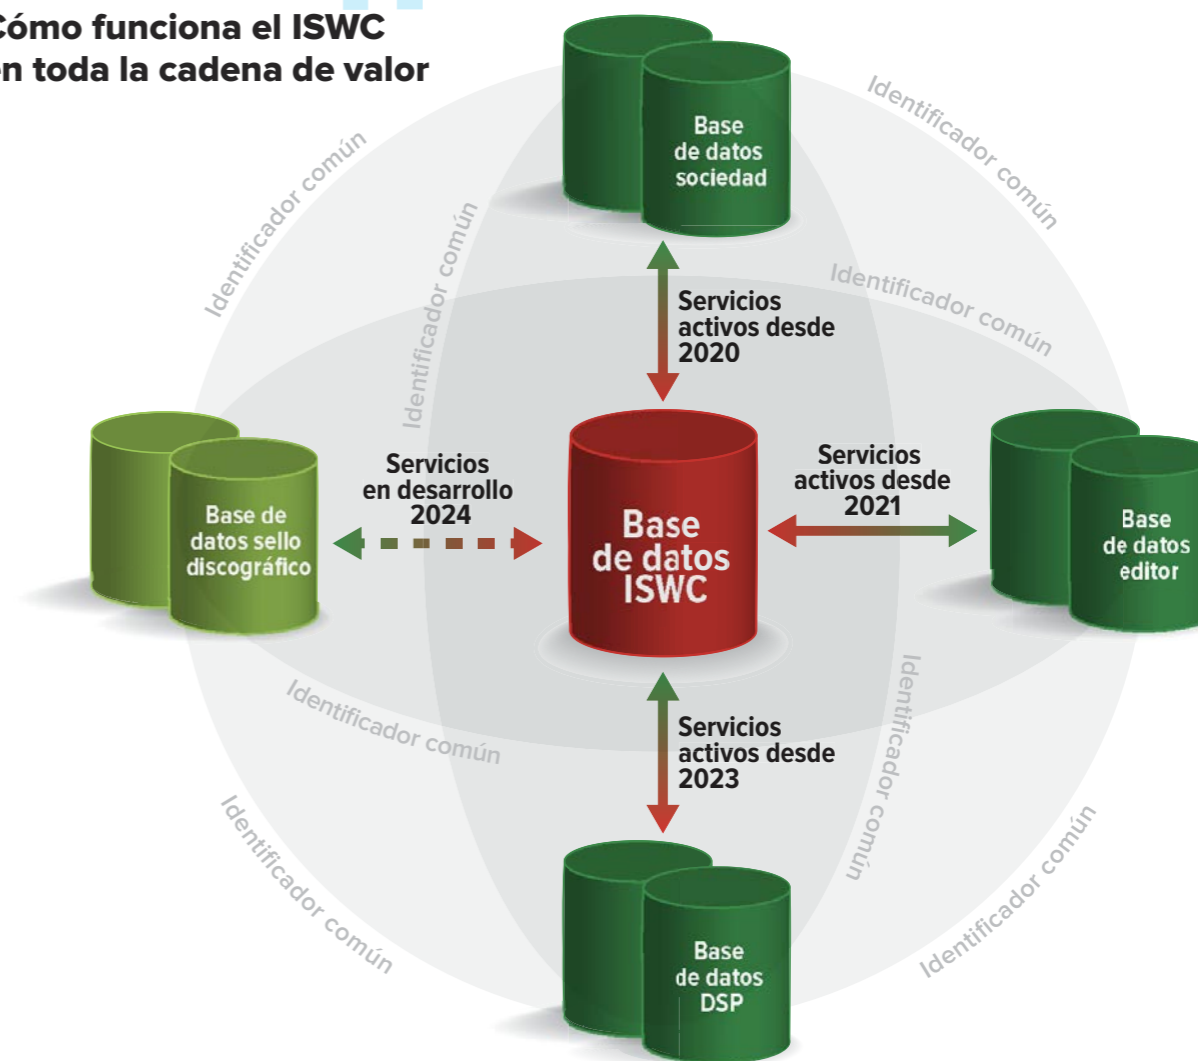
Cómo funciona el ISWC
en toda la cadena de valor

Base de datos sociedad

Identificador común

Identificador común

Identificador común

Identificador común

Servicios activos desde 2020

Base de datos sello discográfico

Servicios en desarrollo 2024

Base de datos ISWC

Servicios activos desde 2021

Base de datos editor

Identificador común

Identificador común

Servicios activos desde 2023

Identificador común

Identificador común

Base de datos DSP